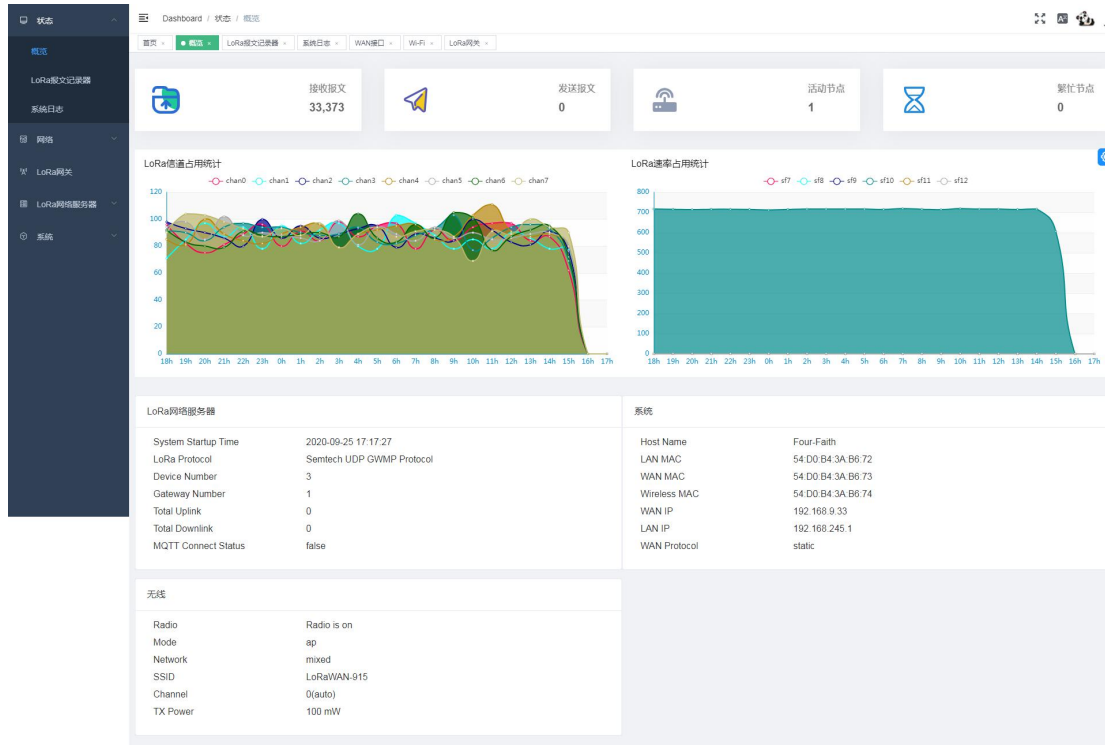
状态
概览
LoRa报文记录器
系统日志
网络
LoRa网关
LoRa网络服务器
系统

Dashboard / 状态 / 概览

首页 × 概览 × LoRa报文记录器 × 系统日志 × WAN接口 × Wi-Fi × LoRa网关 ×

接收报文
33,373

发送报文
0

活动节点
1

繁忙节点
0

LoRa信道占用统计
chan0 chan1 chan2 chan3 chan4 chan5 chan6 chan7
120
100
80
60
40
20
0
18h 19h 20h 21h 22h 23h 0h 1h 2h 3h 4h 5h 6h 7h 8h 9h 10h 11h 12h 13h 14h 15h 16h 17h

LoRa速率占用统计
sf7 sf8 sf9 sf10 sf11 sf12
800
700
600
500
400
300
200
100
0
18h 19h 20h 21h 22h 23h 0h 1h 2h 3h 4h 5h 6h 7h 8h 9h 10h 11h 12h 13h 14h 15h 16h 17h

LoRa网络服务器

| | |
|---|---|
| System Startup Time | 2020-09-25 17:17:27 |
| LoRa Protocol | Semtech UDP GWMP Protocol |
| Device Number | 3 |
| Gateway Number | 1 |
| Total Uplink | 0 |
| Total Downlink | 0 |
| MQTT Connect Status | false |

系统

| | |
|---|---|
| Host Name | Four-Faith |
| LAN MAC | 54:D0:B4:3A:B6:72 |
| WAN MAC | 54:D0:B4:3A:B6:73 |
| Wireless MAC | 54:D0:B4:3A:B6:74 |
| WAN IP | 192.168.9.33 |
| LAN IP | 192.168.245.1 |
| WAN Protocol | static |

无线

| | |
|---|---|
| Radio | Radio is on |
| Mode | ap |
| Network | mixed |
| SSID | LoRaWAN-915 |
| Channel | 0(auto) |
| TX Power | 100 mW |